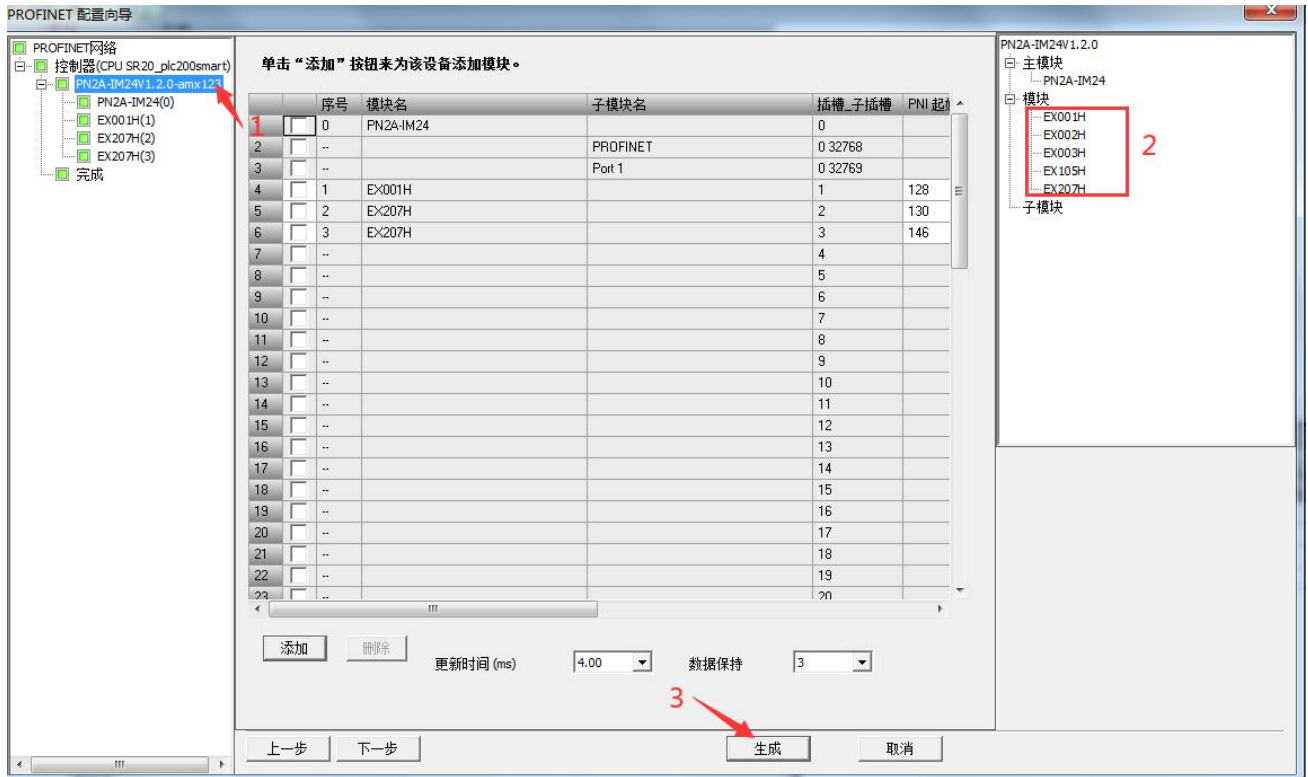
PROFINET 配置向导

PROFINET网络
控制器(CPU SR20_plc200smart)
PN2A-IM24V1.2.0-amx123
PN2A-IM24(0)
EX001H(1)
EX207H(2)
EX207H(3)
完成

1

单击“添加”按钮来为该设备添加模块。

| | | 序号 | 模块名 | 子模块名 | 插槽_子插槽 | PNI 起 |
|---|---|---|---|---|---|---|
| 1 | | 0 | PN2A-IM24 | | 0 | |
| 2 | | -- | | PROFINET | 0 32768 | |
| 3 | | -- | | Port 1 | 0 32769 | |
| 4 | | 1 | EX001H | | 1 | 128 |
| 5 | | 2 | EX207H | | 2 | 130 |
| 6 | | 3 | EX207H | | 3 | 146 |
| 7 | | -- | | | 4 | |
| 8 | | -- | | | 5 | |
| 9 | | -- | | | 6 | |
| 10 | | -- | | | 7 | |
| 11 | | -- | | | 8 | |
| 12 | | -- | | | 9 | |
| 13 | | -- | | | 10 | |
| 14 | | -- | | | 11 | |
| 15 | | -- | | | 12 | |
| 16 | | -- | | | 13 | |
| 17 | | -- | | | 14 | |
| 18 | | -- | | | 15 | |
| 19 | | -- | | | 16 | |
| 20 | | -- | | | 17 | |
| 21 | | -- | | | 18 | |
| 22 | | -- | | | 19 | |
| 23 | | -- | | | 20 | |

添加 删除
更新时间 (ms) 4.00
数据保持 3

PN2A-IM24V1.2.0
主模块
PN2A-IM24
模块
EX001H
EX002H
EX003H
EX105H
EX207H
子模块

2

3

上一步 下一步 生成 取消